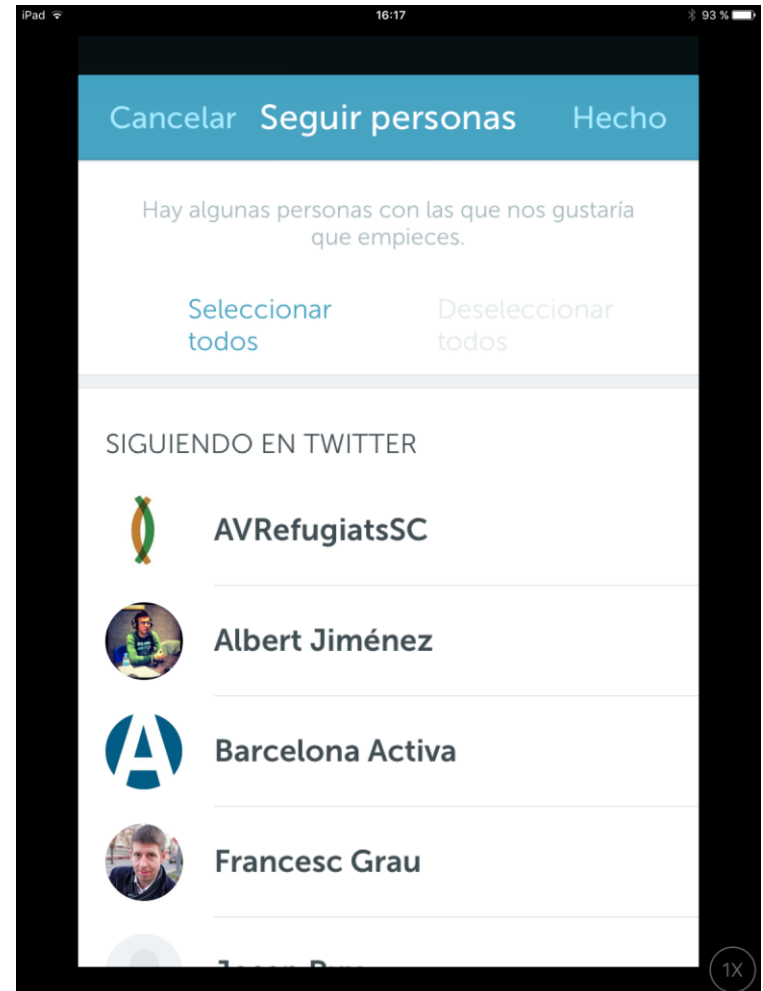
iPad 16:17 93 %

Cancelar Seguir personas Hecho

Hay algunas personas con las que nos gustaría que empieces.

Seleccionar todos

Deseleccionar todos

SIGUIENDO EN TWITTER

AVRefugiatsSC

Albert Jiménez

Barcelona Activa

Francesc Grau

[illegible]

1X